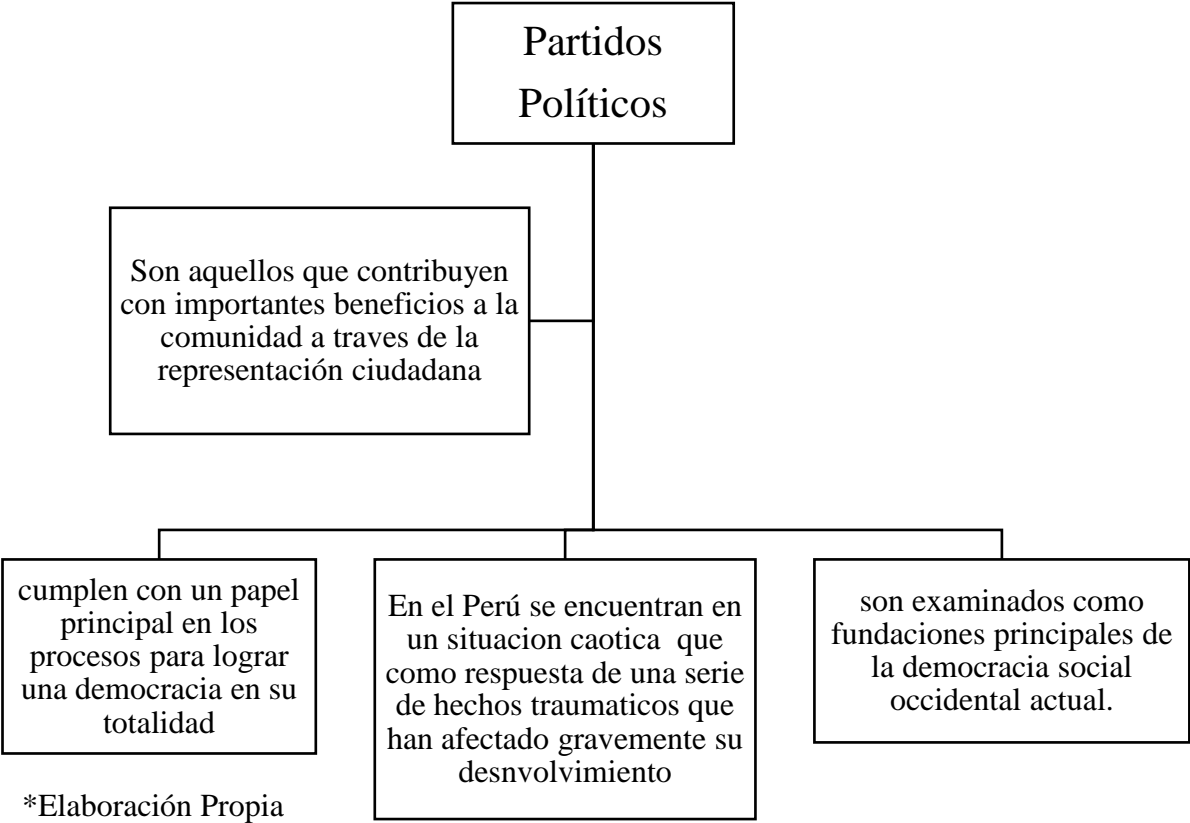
Partidos Políticos

Son aquellos que contribuyen con importantes beneficios a la comunidad a traves de la representación ciudadana

cumplen con un papel principal en los procesos para lograr una democracia en su totalidad

En el Perú se encuentran en un situacion caotica que como respuesta de una serie de hechos traumaticos que han afectado gravemente su desnvolvimiento

son examinados como fundaciones principales de la democracia social occidental actual.

*Elaboración Propia